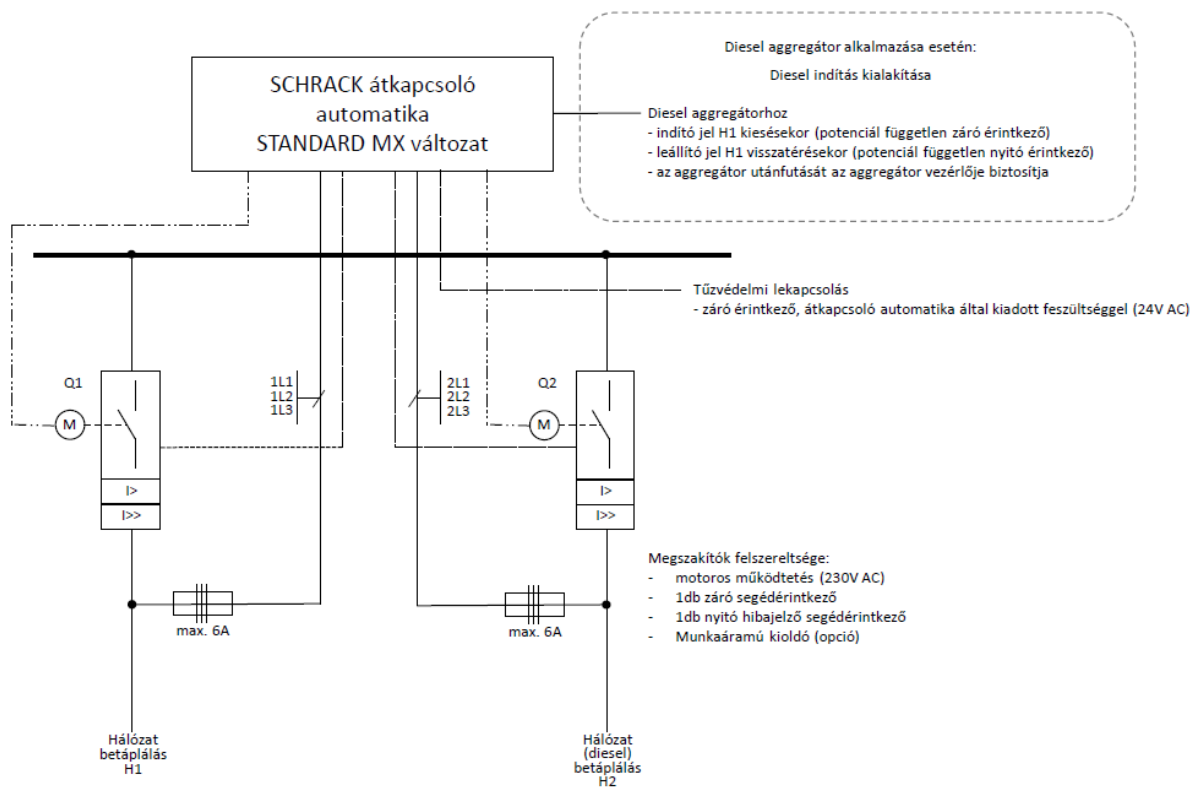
Diesel aggregátor alkalmazása esetén:

Diesel indítás kialakítása

SCHRACK átkapcsoló automatika STANDARD MX változat

Diesel aggregátorhoz
- indító jel H1 kiesésekor (potenciál független záró érintkező)
- leállító jel H1 visszatérésekor (potenciál független nyitó érintkező)
- az aggregátor utánfutását az aggregátor vezérlője biztosítja

Tűzvédelmi lekapcsolás
- záró érintkező, átkapcsoló automatika által kiadott feszültséggel (24V AC)

Q1

M

1L1
1L2
1L3

2L1
2L2
2L3

Q2

M

I>
I>>

I>
I>>

max. 6A

max. 6A

Megszakítók felszereltsége:
- motoros működtetés (230V AC)
- 1db záró segédérintkező
- 1db nyitó hibajelző segédérintkező
- Munkaáramú kioldó (opció)

Hálózat betáplálás H1

Hálózat (diesel) betáplálás H2